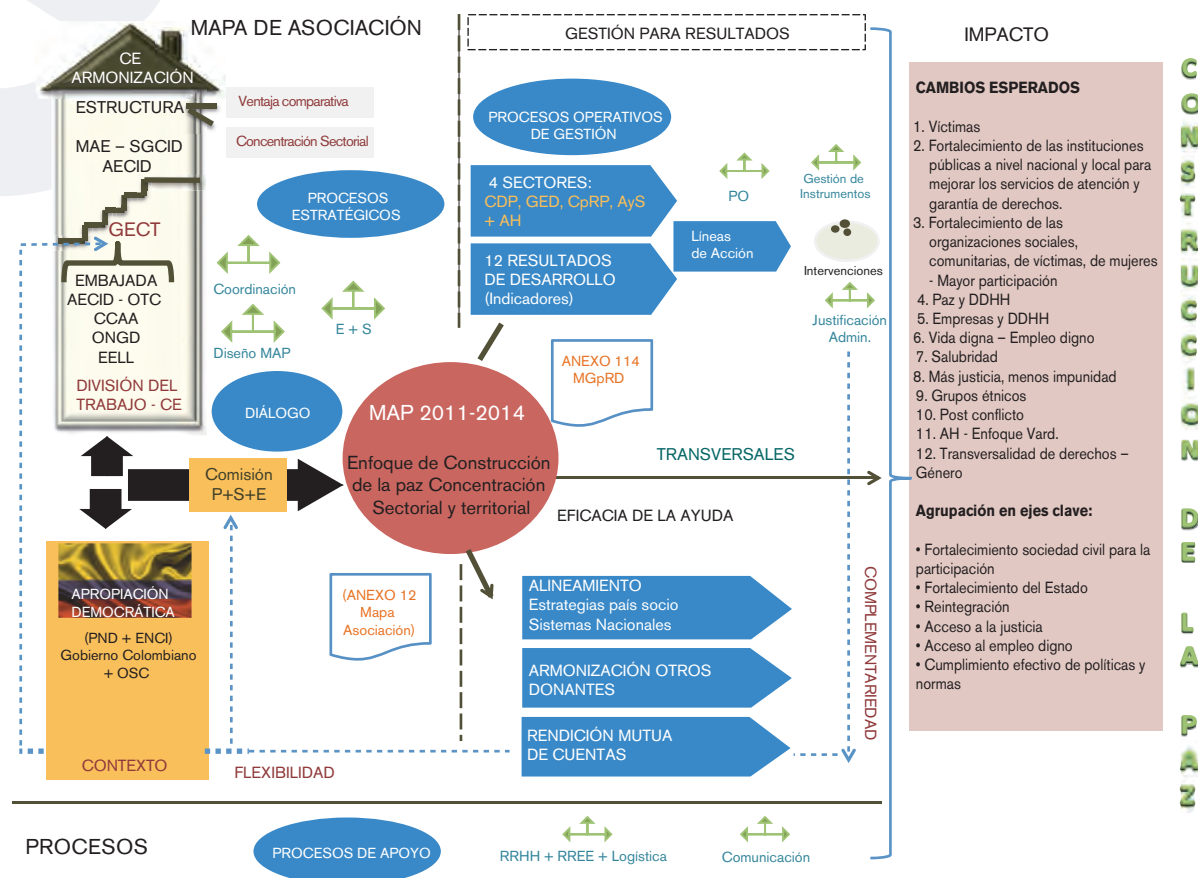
MAPA DE ASOCIACIÓN

CE ARMONIZACIÓN

ESTRUCTURA

Ventaja comparativa

Concentración Sectorial

MAE – SGCID
AECID

GECT

EMBAJADA
AECID - OTC
CCAA
ONGD
EELL

DIVISIÓN DEL TRABAJO - CE

PROCESOS ESTRATÉGICOS

Coordinación

Diseño MAP

E + S

DIÁLOGO

Comisión P+S+E

APROPIACIÓN DEMOCRÁTICA

(PND + ENCI)
Gobierno Colombiano + OSC

CONTEXTO

FLEXIBILIDAD

GESTIÓN PARA RESULTADOS

PROCESOS OPERATIVOS DE GESTIÓN

4 SECTORES:
CDP, GED, CpRP, AyS + AH

12 RESULTADOS DE DESARROLLO
(Indicadores)

Líneas de Acción

PO

Gestión de Instrumentos

Intervenciones

Justificación Admin.

ANEXO 114
MGpRD

MAP 2011-2014

Enfoque de Construcción de la paz Concentración Sectorial y territorial

TRANSVERSALES

EFICACIA DE LA AYUDA

(ANEXO 12
Mapa Asociación)

ALINEAMIENTO
Estrategias país socio
Sistemas Nacionales

ARMONIZACIÓN OTROS DONANTES

RENDICIÓN MUTUA DE CUENTAS

COMPLEMENTARIEDAD

IMPACTO

CAMBIOS ESPERADOS

1. Víctimas
2. Fortalecimiento de las instituciones públicas a nivel nacional y local para mejorar los servicios de atención y garantía de derechos.
3. Fortalecimiento de las organizaciones sociales, comunitarias, de víctimas, de mujeres - Mayor participación
4. Paz y DDHH
5. Empresas y DDHH
6. Vida digna – Empleo digno
7. Salubridad
8. Más justicia, menos impunidad
9. Grupos étnicos
10. Post conflicto
11. AH - Enfoque Vard.
12. Transversalidad de derechos – Género

Agrupación en ejes clave:

• Fortalecimiento sociedad civil para la participación
• Fortalecimiento del Estado
• Reintegración
• Acceso a la justicia
• Acceso al empleo digno
• Cumplimiento efectivo de políticas y normas

CONSTRUCCIÓN DE LA PAZ

PROCESOS

PROCESOS DE APOYO

RRHH + RREE + Logística

Comunicación